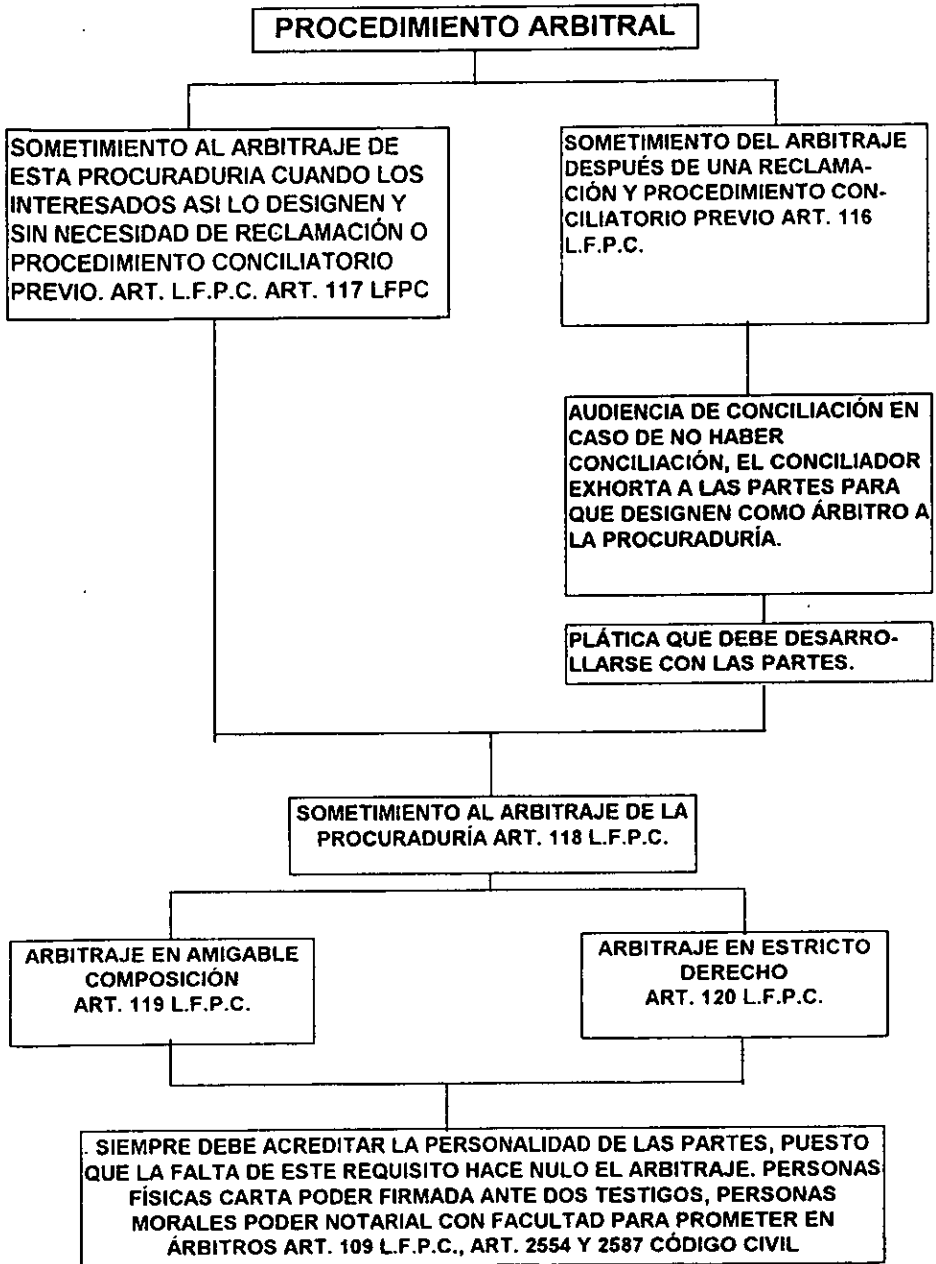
PROCEDIMIENTO ARBITRAL

SOMETIMIENTO AL ARBITRAJE DE ESTA PROCURADURIA CUANDO LOS INTERESADOS ASI LO DESIGNEN Y SIN NECESIDAD DE RECLAMACIÓN O PROCEDIMIENTO CONCILIATORIO PREVIO. ART. L.F.P.C. ART. 117 LFPC

SOMETIMIENTO DEL ARBITRAJE DESPUÉS DE UNA RECLAMACIÓN Y PROCEDIMIENTO CONCILIATORIO PREVIO ART. 116 L.F.P.C.

AUDIENCIA DE CONCILIACIÓN EN CASO DE NO HABER CONCILIACIÓN, EL CONCILIADOR EXHORTA A LAS PARTES PARA QUE DESIGNEN COMO ÁRBITRO A LA PROCURADURÍA.

PLÁTICA QUE DEBE DESARROLLARSE CON LAS PARTES.

SOMETIMIENTO AL ARBITRAJE DE LA PROCURADURÍA ART. 118 L.F.P.C.

ARBITRAJE EN AMIGABLE COMPOSICIÓN ART. 119 L.F.P.C.

ARBITRAJE EN ESTRICTO DERECHO ART. 120 L.F.P.C.

. SIEMPRE DEBE ACREDITAR LA PERSONALIDAD DE LAS PARTES, PUESTO QUE LA FALTA DE ESTE REQUISITO HACE NULO EL ARBITRAJE. PERSONAS FÍSICAS CARTA PODER FIRMADA ANTE DOS TESTIGOS, PERSONAS MORALES PODER NOTARIAL CON FACULTAD PARA PROMETER EN ÁRBITROS ART. 109 L.F.P.C., ART. 2554 Y 2587 CÓDIGO CIVIL